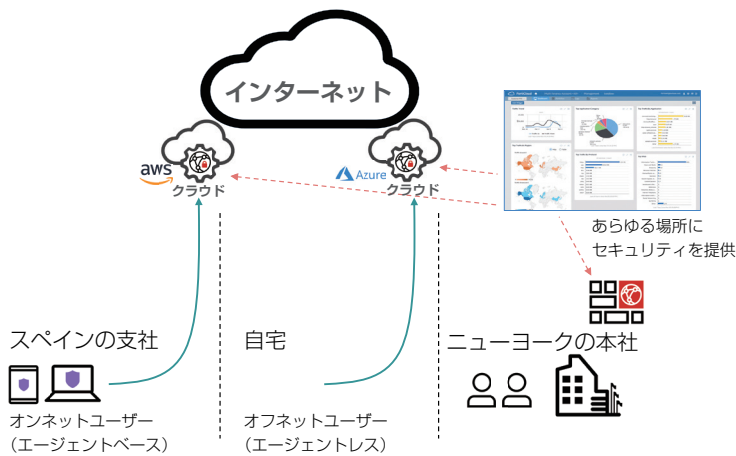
インターネット

aws
クラウド

Azure
クラウド

あらゆる場所に
セキュリティを提供

スペインの支社

自宅

ニューヨークの本社

オンネットユーザー
（エージェントベース）

オフネットユーザー
（エージェントレス）